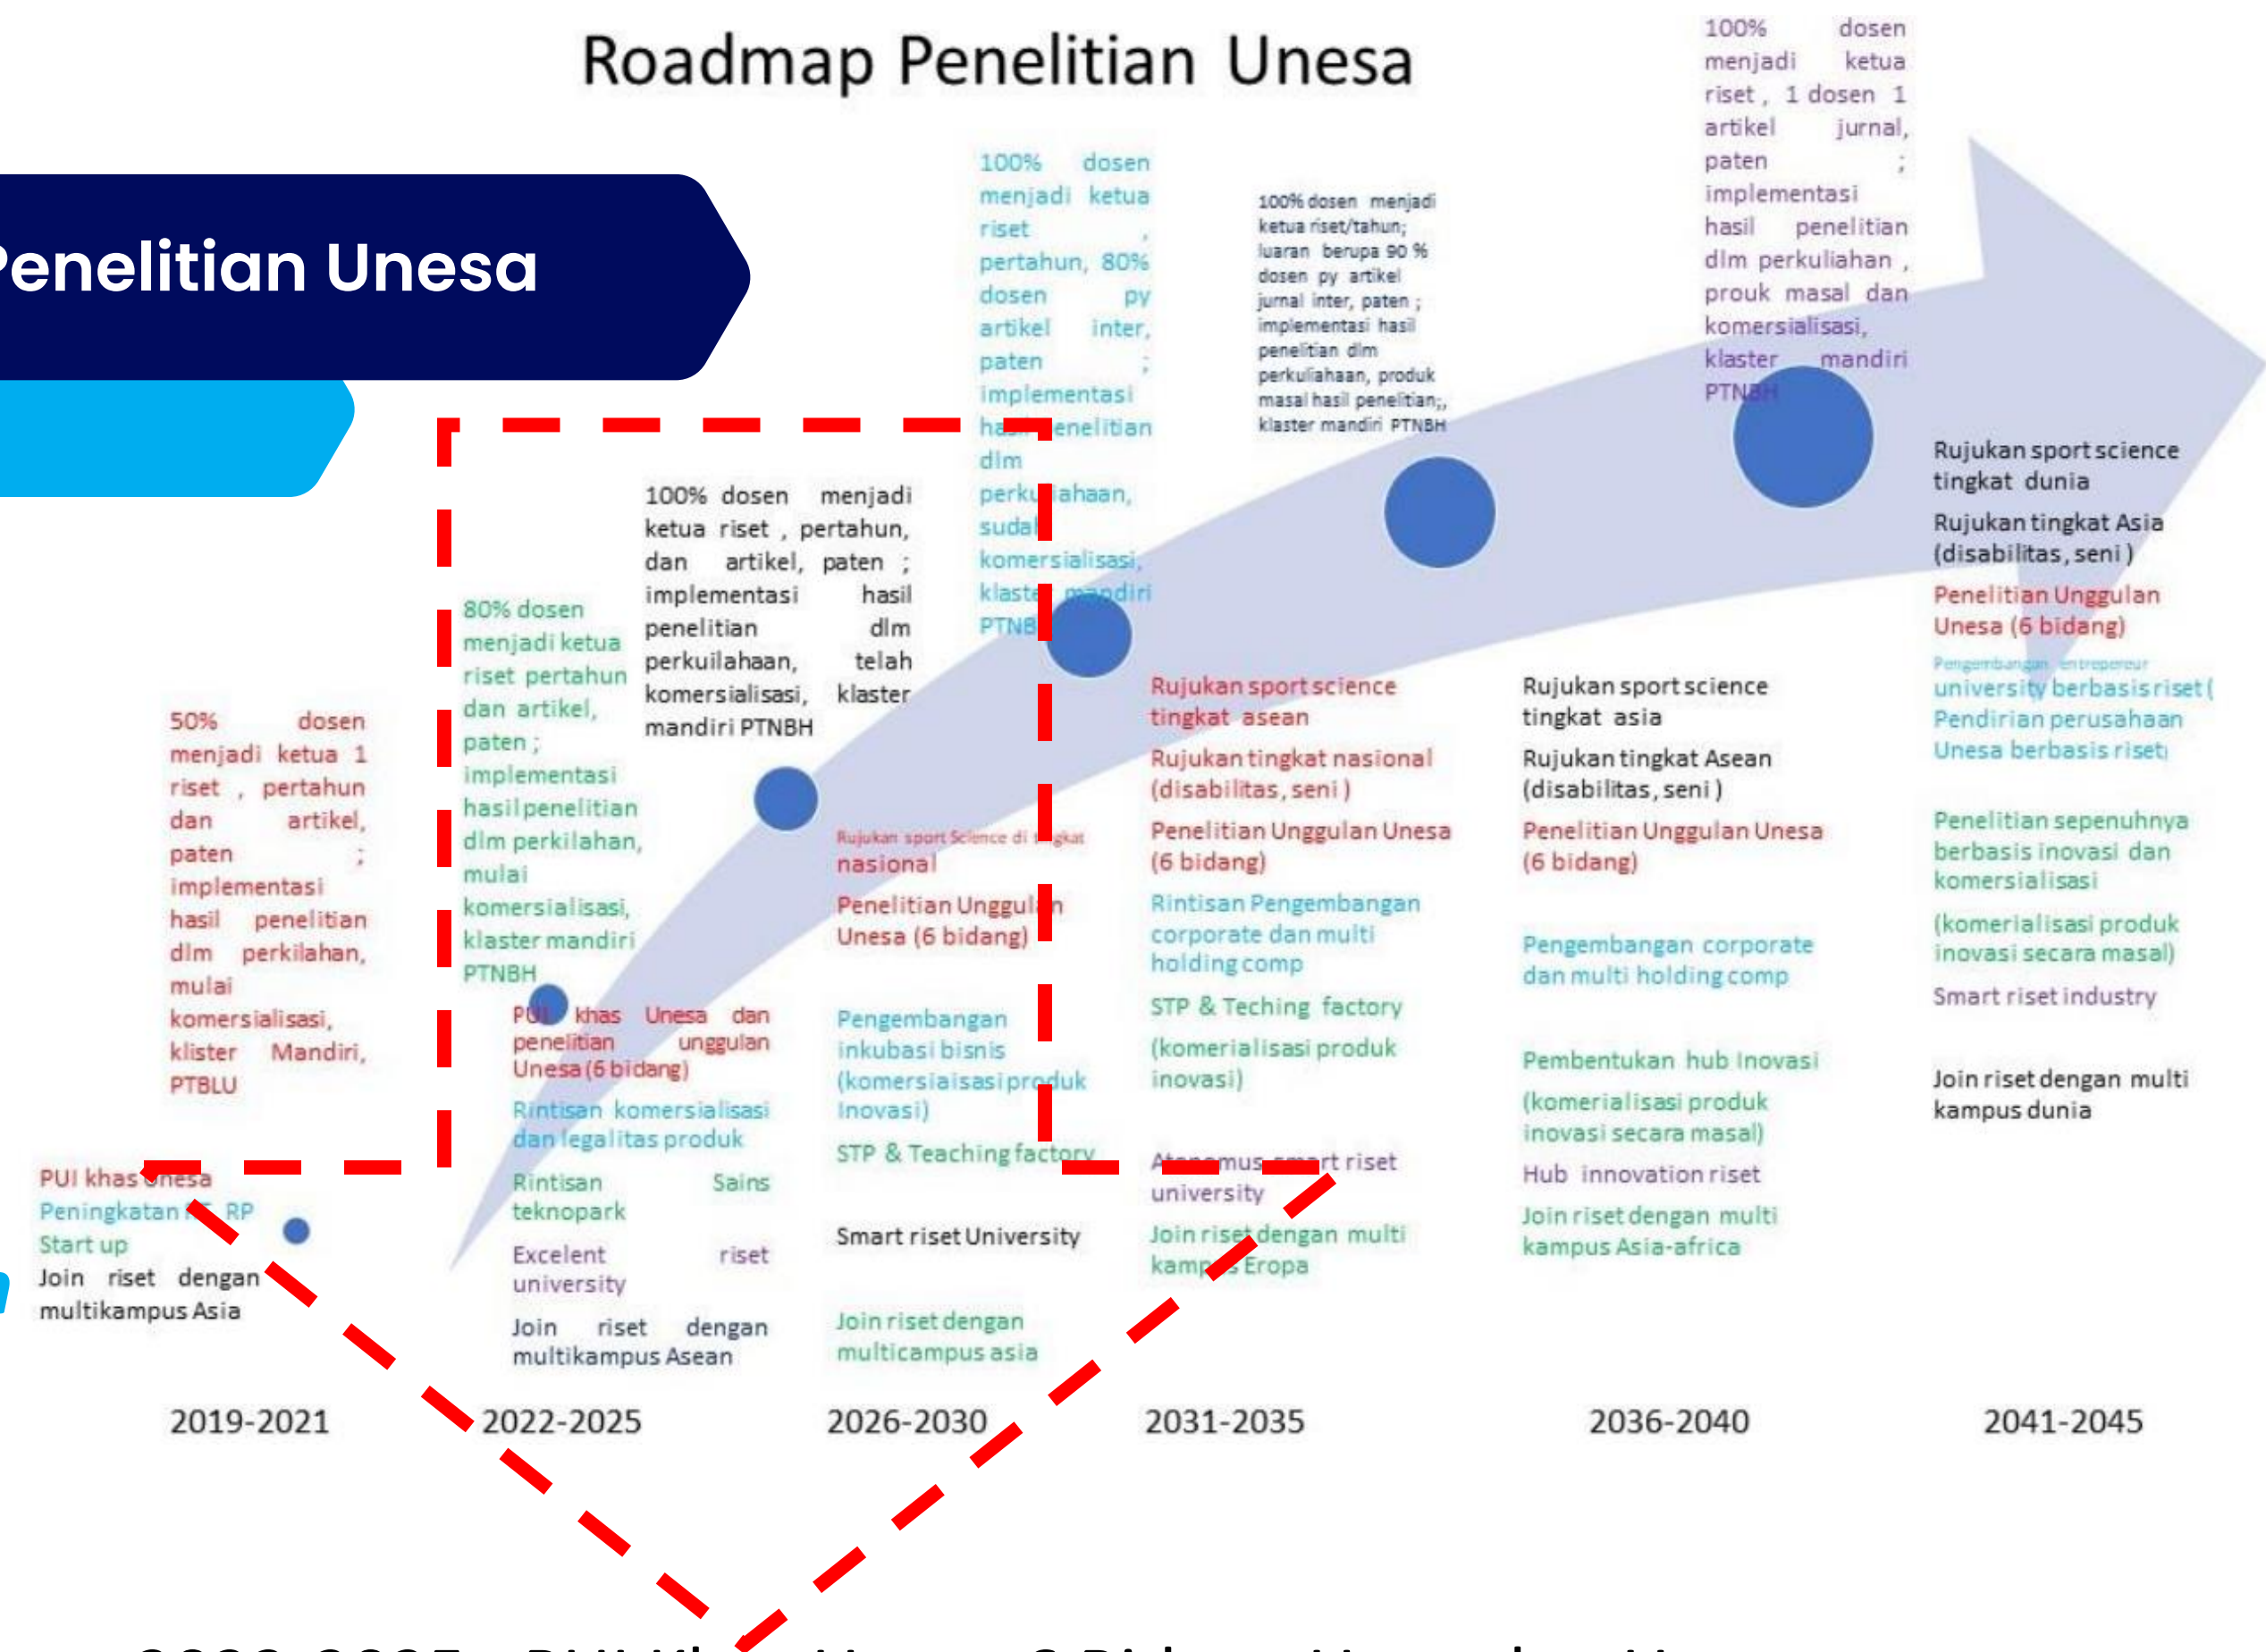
Roadmap Penelitian Unesa

enelitian Unesa

50% dosen menjadi ketua 1 riset , pertahun dan artikel, paten ; implementasi hasil penelitian dlm perkilahan, mulai komersialisasi, klister Mandiri, PTBLU

PUI khas Unesa
Peningkatan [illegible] RP
Start up
Join riset dengan multikampus Asia

2019-2021

80% dosen menjadi ketua riset pertahun dan artikel, paten ; implementasi hasil penelitian dlm perkilahan, mulai komersialisasi, klaster mandiri PTNBH

100% dosen menjadi ketua riset , pertahun, dan artikel, paten ; implementasi hasil penelitian dlm perkuilahaan, telah komersialisasi, klaster mandiri PTNBH

PUI khas Unesa dan penelitian unggulan Unesa (6 bidang)
Rintisan komersialisasi dan legalitas produk
Rintisan Sains teknopark
Excelent riset university
Join riset dengan multikampus Asean

2022-2025

100% dosen menjadi ketua riset pertahun, 80% dosen py artikel inter, paten ; implementasi hasil penelitian dlm perkuliahaan, sudah komersialisasi, klaster mandiri PTNBH

Rujukan sport Science di tingkat nasional
Penelitian Unggulan Unesa (6 bidang)
Pengembangan inkubasi bisnis (komersiaisasi produk Inovasi)
STP & Teaching factory
Smart riset University
Join riset dengan multicampus asia

2026-2030

100% dosen menjadi ketua riset/tahun; luaran berupa 90 % dosen py artikel jurnal inter, paten ; implementasi hasil penelitian dlm perkuliahaan, produk masal hasil penelitian;, klaster mandiri PTNBH

Rujukan sport science tingkat asean
Rujukan tingkat nasional (disabilitas, seni )
Penelitian Unggulan Unesa (6 bidang)
Rintisan Pengembangan corporate dan multi holding comp
STP & Teching factory
(komerialisasi produk inovasi)
Atonomus smart riset university
Join riset dengan multi kampus Eropa

2031-2035

100% dosen menjadi ketua riset , 1 dosen 1 artikel jurnal, paten ; implementasi hasil penelitian dlm perkuliahan , prouk masal dan komersialisasi, klaster mandiri PTNBH

Rujukan sport science tingkat asia
Rujukan tingkat Asean (disabilitas, seni )
Penelitian Unggulan Unesa (6 bidang)
Pengembangan corporate dan multi holding comp
Pembentukan hub Inovasi
(komerialisasi produk inovasi secara masal)
Hub innovation riset
Join riset dengan multi kampus Asia-africa

2036-2040

Rujukan sport science tingkat dunia
Rujukan tingkat Asia (disabilitas, seni )
Penelitian Unggulan Unesa (6 bidang)
Pengembangan entrepreneur university berbasis riset (
Pendirian perusahaan Unesa berbasis riset)
Penelitian sepenuhnya berbasis inovasi dan komersialisasi
(komerialisasi produk inovasi secara masal)
Smart riset industry
Join riset dengan multi kampus dunia

2041-2045

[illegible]